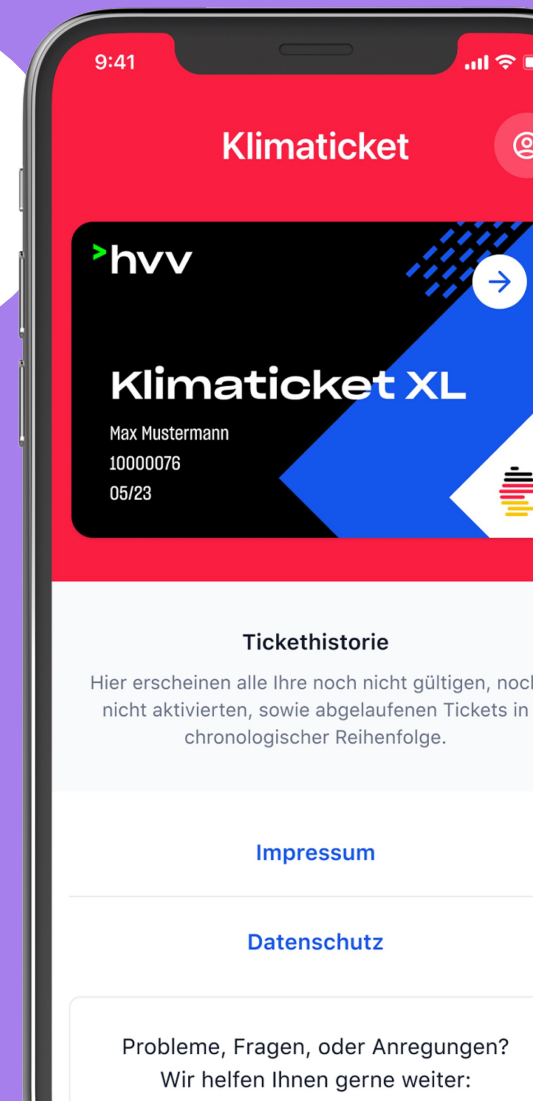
9:41

Klimaticket

>hvv

Klimaticket XL

Max Mustermann
10000076
05/23

Tickethistorie

Hier erscheinen alle Ihre noch nicht gültigen, noch nicht aktivierten, sowie abgelaufenen Tickets in chronologischer Reihenfolge.

Impressum

Datenschutz

Probleme, Fragen, oder Anregungen? Wir helfen Ihnen gerne weiter: